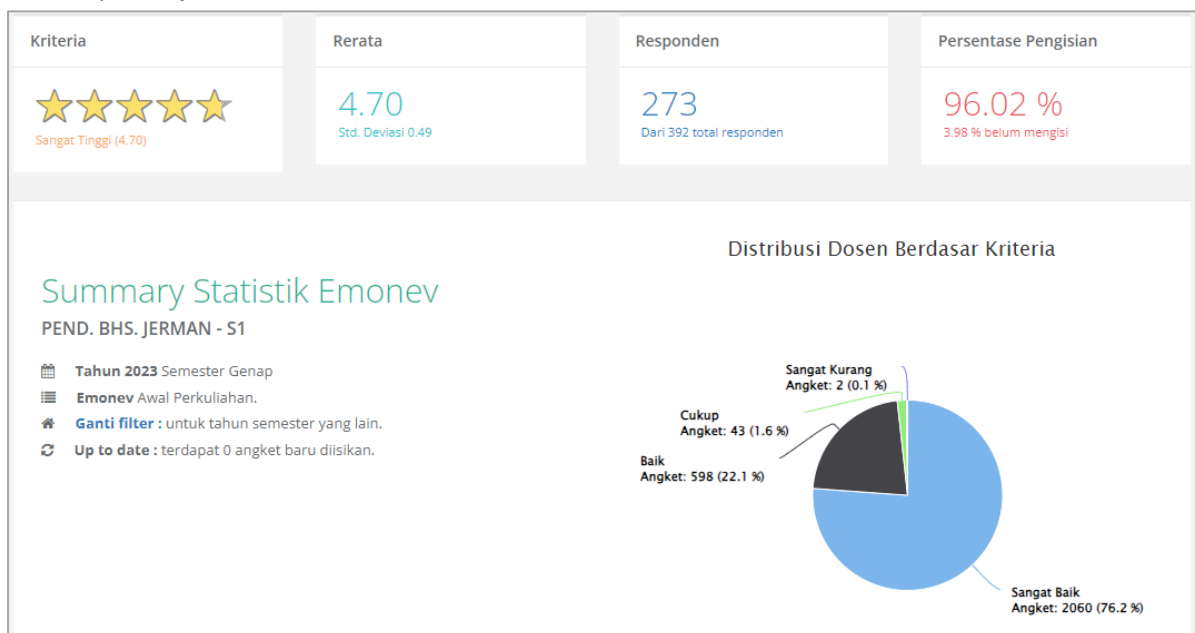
Kriteria

Sangat Tinggi (4.70)

Rerata

4.70

Std. Deviasi 0.49

Responden

273

Dari 392 total responden

Persentase Pengisian

96.02 %

3.98 % belum mengisi

Summary Statistik Emonev

PEND. BHS. JERMAN - S1

Tahun 2023 Semester Genap

Emonev Awal Perkuliahan.

Ganti filter : untuk tahun semester yang lain.

Up to date : terdapat 0 angket baru diisikan.

Distribusi Dosen Berdasar Kriteria

Sangat Kurang
Angket: 2 (0.1 %)

Cukup
Angket: 43 (1.6 %)

Baik
Angket: 598 (22.1 %)

Sangat Baik
Angket: 2060 (76.2 %)